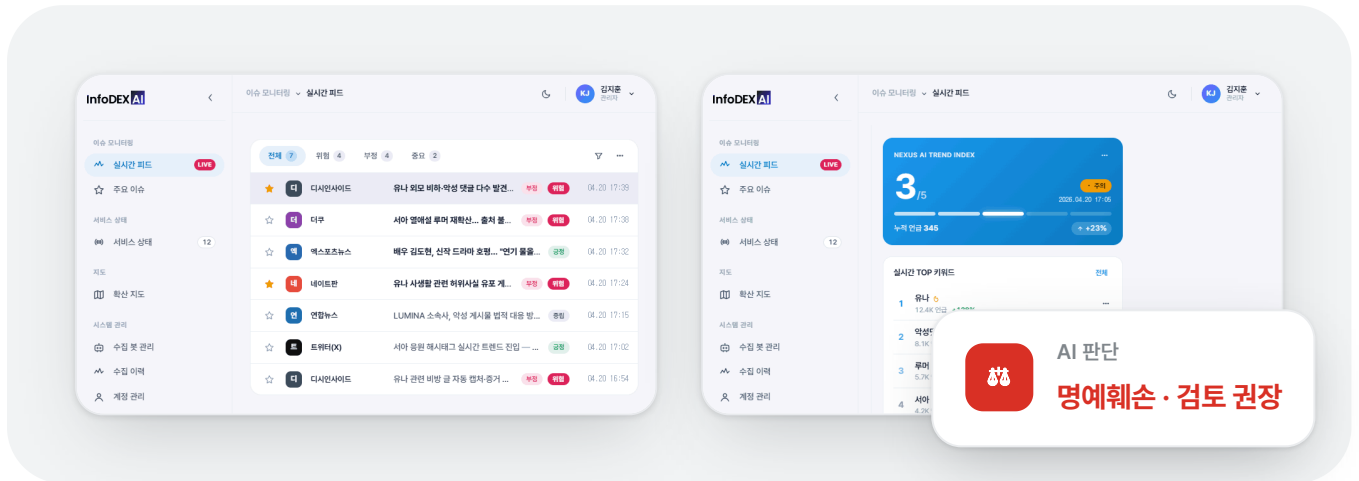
InfoDEX AI

이슈 모니터링 ˅ 실시간 피드

KJ 김지훈 관리자

이슈 모니터링
실시간 피드 LIVE
주요 이슈
서비스 상태
서비스 상태 12
지도
확산 지도
시스템 관리
수집 봇 관리
수집 이력
계정 관리

전체 7 위험 4 부정 4 중요 2

| | | | | | |
|---|---|---|---|---|---|
| ★ | 디 | 디시인사이드 | 유나 외모 비하·악성 댓글 다수 발견... | 부정 위험 | 04.20 17:39 |
| ☆ | 더 | 더쿠 | 서아 열애설 루머 재확산... 출처 불... | 부정 위험 | 04.20 17:38 |
| ☆ | 엑 | 엑스포츠뉴스 | 배우 김도현, 신작 드라마 호평... "연기 물올... | 긍정 | 04.20 17:32 |
| ★ | 네 | 네이트판 | 유나 사생활 관련 허위사실 유포 게... | 부정 위험 | 04.20 17:24 |
| ☆ | 연 | 연합뉴스 | LUMINA 소속사, 악성 게시물 법적 대응 방... | 중립 | 04.20 17:15 |
| ☆ | 트 | 트위터(X) | 서아 응원 해시태그 실시간 트렌드 진입 — ... | 긍정 | 04.20 17:02 |
| ☆ | 디 | 디시인사이드 | 유나 관련 비방 글 자동 캡처·증거 ... | 부정 위험 | 04.20 16:54 |

InfoDEX AI

이슈 모니터링 ˅ 실시간 피드

KJ 김지훈 관리자

이슈 모니터링
실시간 피드 LIVE
주요 이슈
서비스 상태
서비스 상태 12
지도
확산 지도
시스템 관리
수집 봇 관리
수집 이력
계정 관리

NEXUS AI TREND INDEX
3/5
주의
2026.04.20 17:05
누적 언급 345
+23%

실시간 TOP 키워드 전체
1 유나
12.4K 언급
2 악성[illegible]
8.1K
3 루머
5.7K
4 서아
4.2K

AI 판단
명예훼손 · 검토 권장